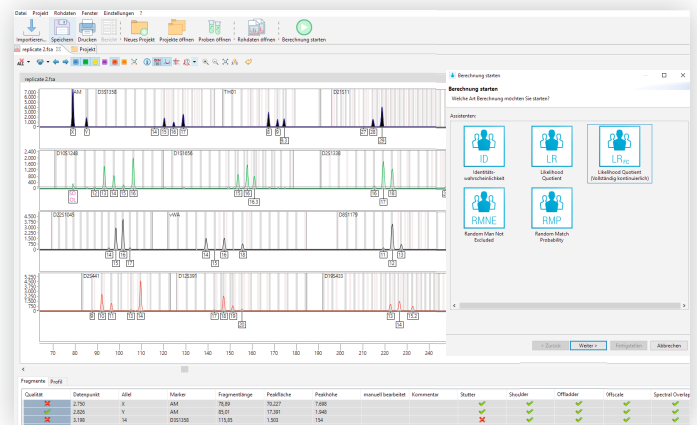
Datei Projekt Rohdaten Fenster Einstellungen ?

Importieren... Speichern Drucken Bericht Neues Projekt Projekte öffnen Proben öffnen Rohdaten öffnen Berechnung starten

replicate 2.fsa Projekt

replicate 2.fsa

AM D3S1358 TH01 D21S11

X Y 14 15 16 17 6 8 9.3 29

D10S1248 D1S1656 D2S1338

13 14 15 16 17 18 18.3 17

D22S1045 vWA D8S1179

14 16 17 14 16 11 13

D2S441 D12S391 D19S433

9 10 11 14 17 18 19 20 14 15.2

70 80 90 100 110 120 130 140 150 160 170 180 190 200 210 220 230 240

Berechnung starten

Berechnung starten

Welche Art Berechnung möchten Sie starten?

Assistenten:

ID
Identitäts-wahrscheinlichkeit

LR
Likelihood Quotient

LR$_{FC}$
Likelihood Quotient (vollständig kontinuierlich)

RMNE
Random Man Not Excluded

RMP
Random Match Probability

< Zurück Weiter > Fertigstellen Abbrechen

Fragments Profil

| Qualität | Datenpunkt | Allel | Marker | Fragmentlänge | Peakfläche | Peakhöhe | manuell bearbeitet | Kommentar | Stutter | Shoulder | Offladder | Offscale | Spectral Overlap |
|---|---|---|---|---|---|---|---|---|---|---|---|---|---|
| | 2.750 | X | AM | 78,89 | 70.227 | 7.698 | | | | | | | |
| | 2.826 | Y | AM | 85,01 | 17.391 | 1.948 | | | | | | | |
| | 3.198 | 14 | D3S1358 | 115,83 | 1.503 | 154 | | | | | | | |